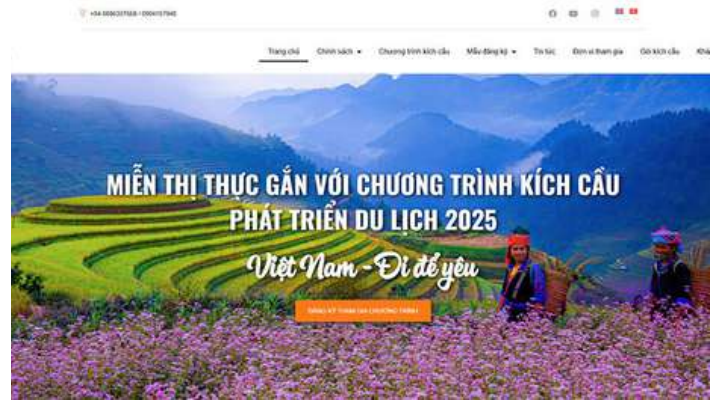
+84 0936337568 • 0904157940

Trang chủ | Chính sách ▾ | Chương trình kích cầu | Mẫu đăng ký ▾ | Tin tức | Đơn vị tham gia | Gói kích cầu | Khá

MIỄN THỊ THỰC GẮN VỚI CHƯƠNG TRÌNH KÍCH CẦU PHÁT TRIỂN DU LỊCH 2025

Việt Nam - Đi để yêu

ĐĂNG KÝ THAM GIA CHƯƠNG TRÌNH